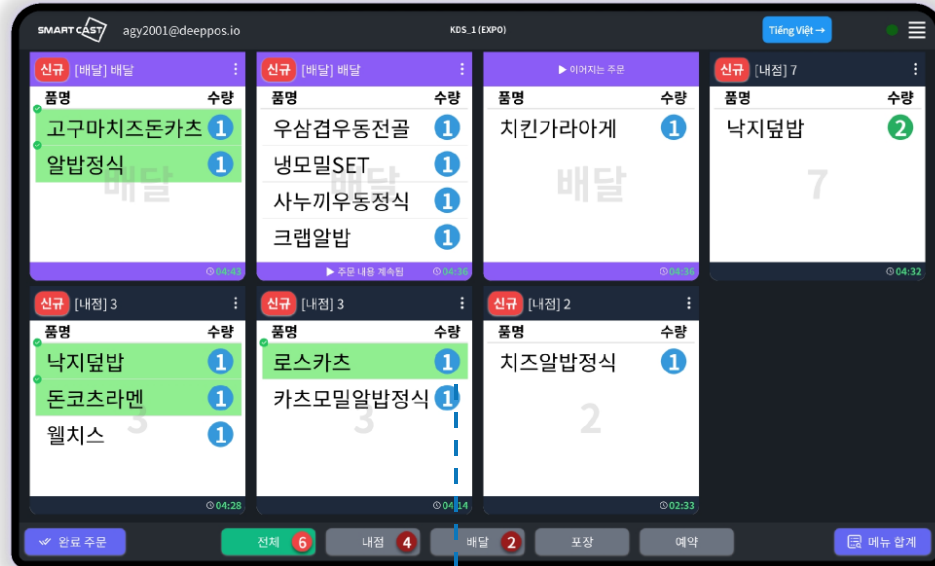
SMART CAST agy2001@deeppos.io KDS_1 (EXPO) Tiếng Việt →

신규 [배달] 배달
품명 수량
고구마치즈돈카츠 1
알밥정식 1
배달
04:43

신규 [배달] 배달
품명 수량
우삼겹우동전골 1
냉모밀SET 1
사누끼우동정식 1
크랩알밥 1
배달
▶ 주문 내용 계속됨 04:36

▶ 이어지는 주문
품명 수량
치킨가라아게 1
배달
04:36

신규 [내점] 7
품명 수량
낙지덮밥 2
7
04:32

신규 [내점] 3
품명 수량
낙지덮밥 1
돈코츠라멘 1
웰치스 1
3
04:28

신규 [내점] 3
품명 수량
로스카츠 1
카츠모밀알밥정식 1
3
04:14

신규 [내점] 2
품명 수량
치즈알밥정식 1
2
02:33

완료 주문
전체 6
내점 4
배달 2
포장
예약
메뉴 합계